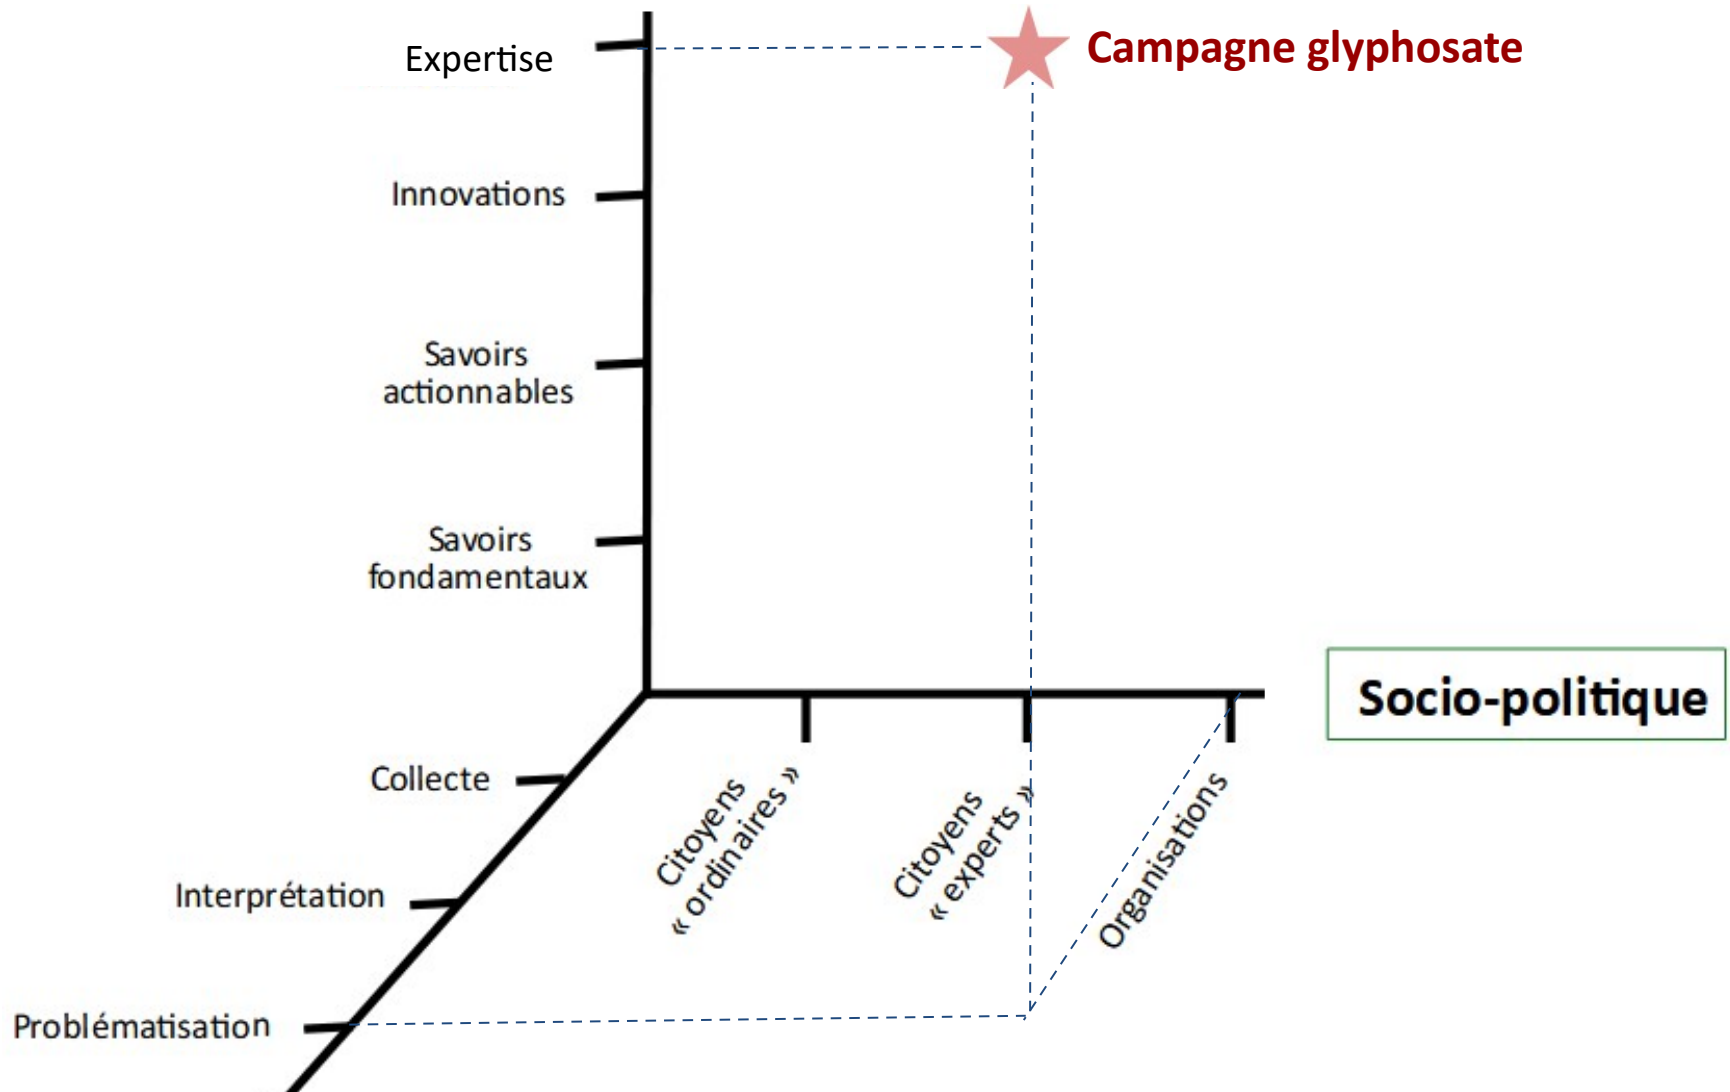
Expertise

Campagne glyphosate

Innovations

Savoirs actionnables

Savoirs fondamentaux

Socio-politique

Collecte

Interprétation

Problématisation

Citoyens « ordinaires »

Citoyens « experts »

Organisations